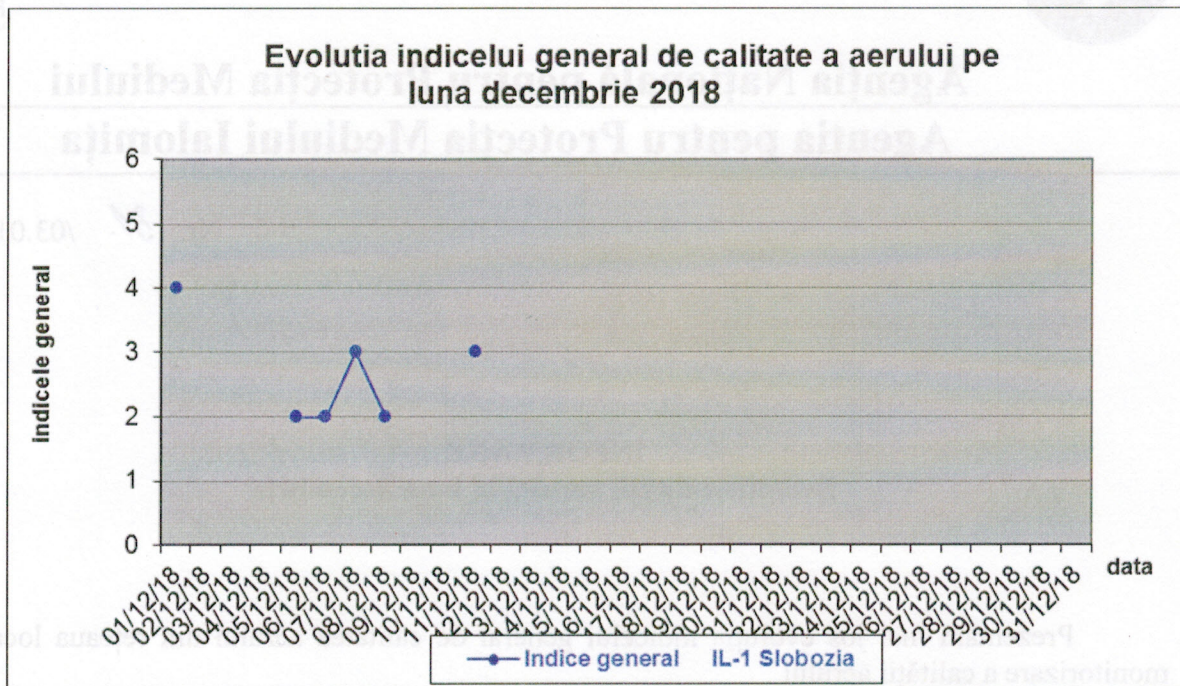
Evolutia indicelui general de calitate a aerului pe luna decembrie 2018

indicele general

6
5
4
3
2
1
0

01/12/18 02/12/18 03/12/18 04/12/18 05/12/18 06/12/18 07/12/18 08/12/18 09/12/18 10/12/18 11/12/18 12/12/18 13/12/18 14/12/18 15/12/18 16/12/18 17/12/18 18/12/18 19/12/18 20/12/18 21/12/18 22/12/18 23/12/18 24/12/18 25/12/18 26/12/18 27/12/18 28/12/18 29/12/18 30/12/18 31/12/18

data

Indice general IL-1 Slobozia